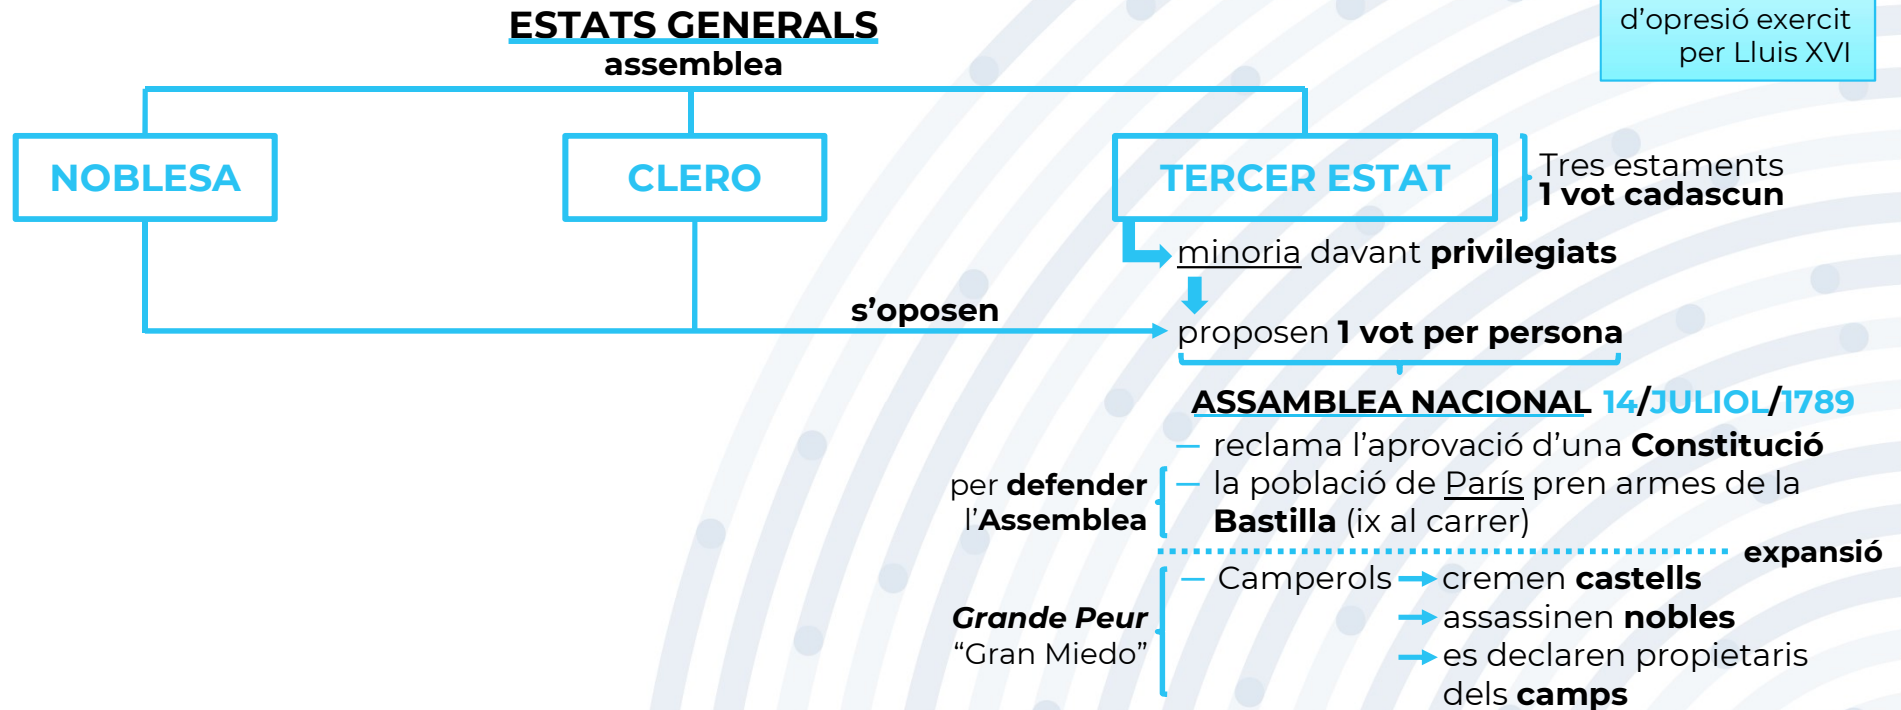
ESTATS GENERALS
assemblea

d'opresió exercit per Lluis XVI

NOBLESA

CLERO

TERCER ESTAT

Tres estaments
1 vot cadascun

minoria davant privilegiats

s'oposen

proposen 1 vot per persona

ASSAMBLEA NACIONAL 14/JULIOL/1789

— reclama l'aprovació d'una Constitució

per defender l'Assemblea

— la població de París pren armes de la Bastilla (ix al carrer)

expansió

Grande Peur
"Gran Miedo"

— Camperols → cremen castells
→ assassinen nobles
→ es declaren propietaris dels camps